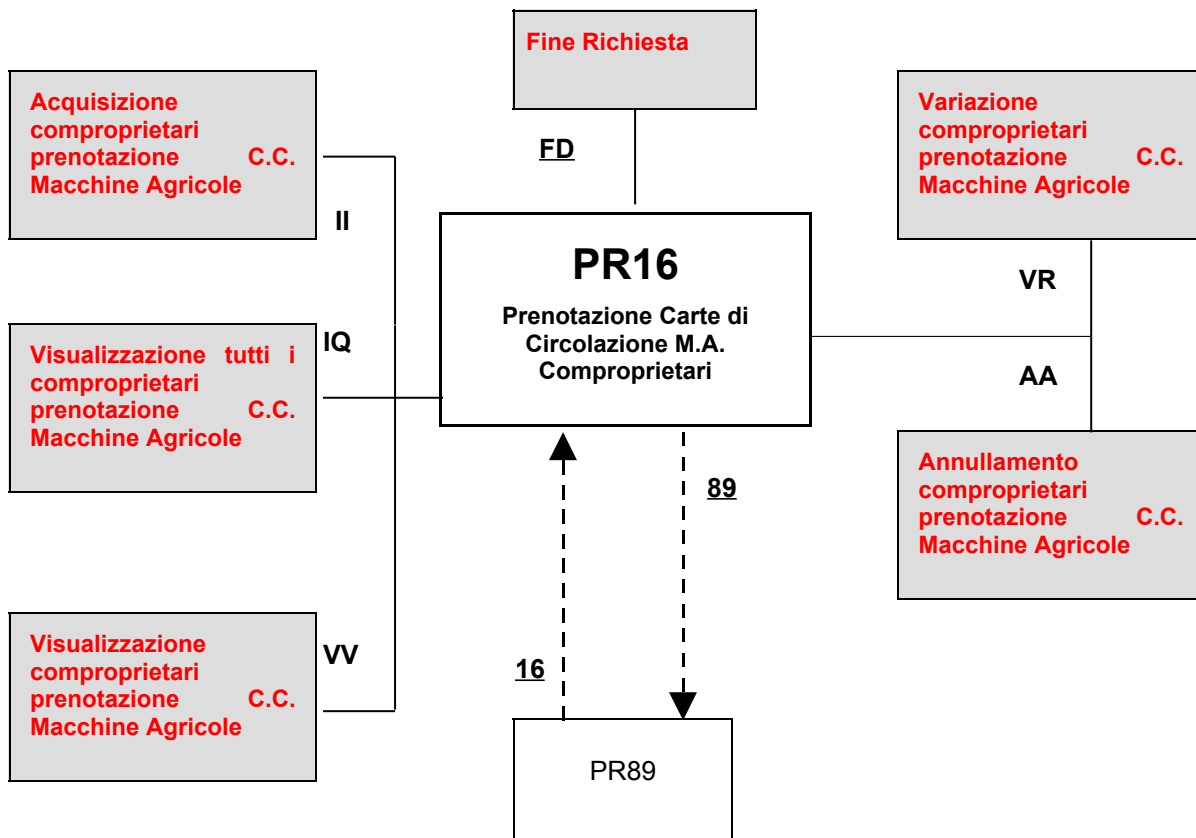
Fine Richiesta

FD

Acquisizione comproprietari prenotazione C.C. Macchine Agricole

II

Variazione comproprietari prenotazione C.C. Macchine Agricole

PR16

Prenotazione Carte di Circolazione M.A. Comproprietari

VR

IQ

Visualizzazione tutti i comproprietari prenotazione C.C. Macchine Agricole

AA

Annullamento comproprietari prenotazione C.C. Macchine Agricole

89

Visualizzazione comproprietari prenotazione C.C. Macchine Agricole

VV

16

PR89